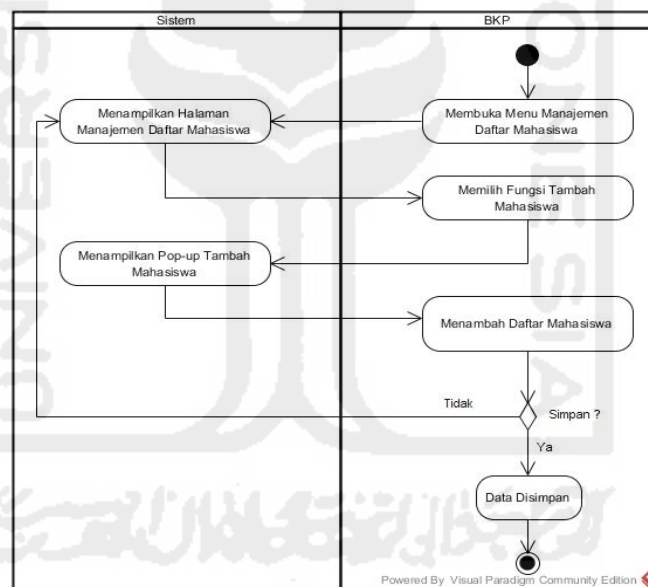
Sistem

BKP

Membuka Menu Manajemen Daftar Mahasiswa

Menampilkan Halaman Manajemen Daftar Mahasiswa

Memilih Fungsi Tambah Mahasiswa

Menampilkan Pop-up Tambah Mahasiswa

Menambah Daftar Mahasiswa

Tidak

Simpan ?

Ya

Data Disimpan

Powered By Visual Paradigm Community Edition